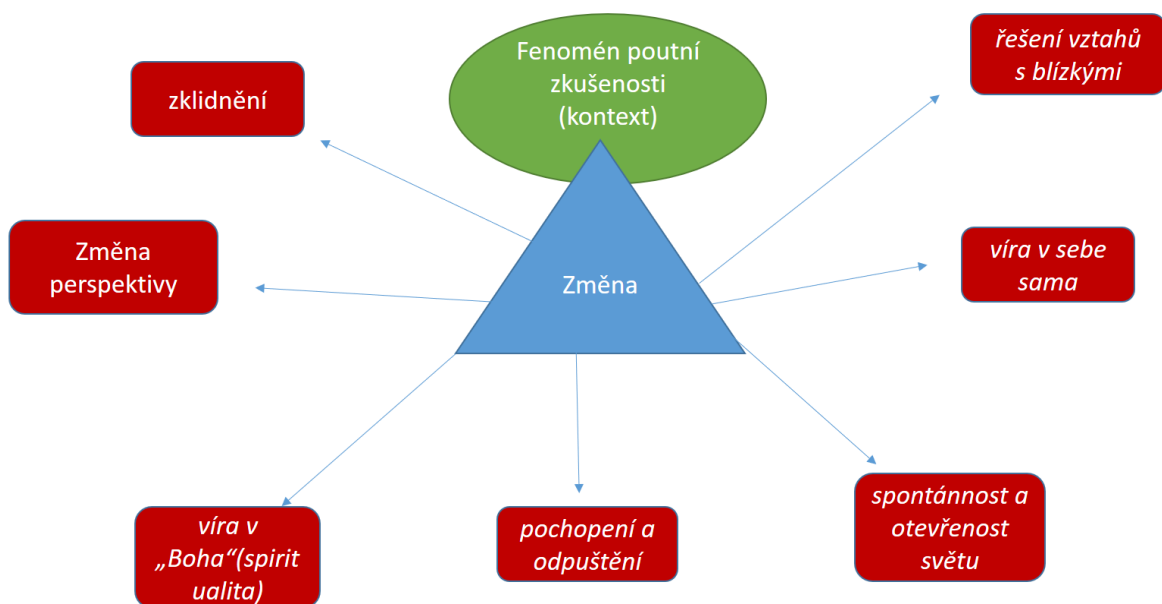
Fenomén poutní zkušenosti (kontext)

zklidnění

řešení vztahů s blízkými

Změna perspektivy

Změna

víra v sebe sama

víra v „Boha“(spirit ualita)

pochopení a odpuštění

spontánnost a otevřenost světu